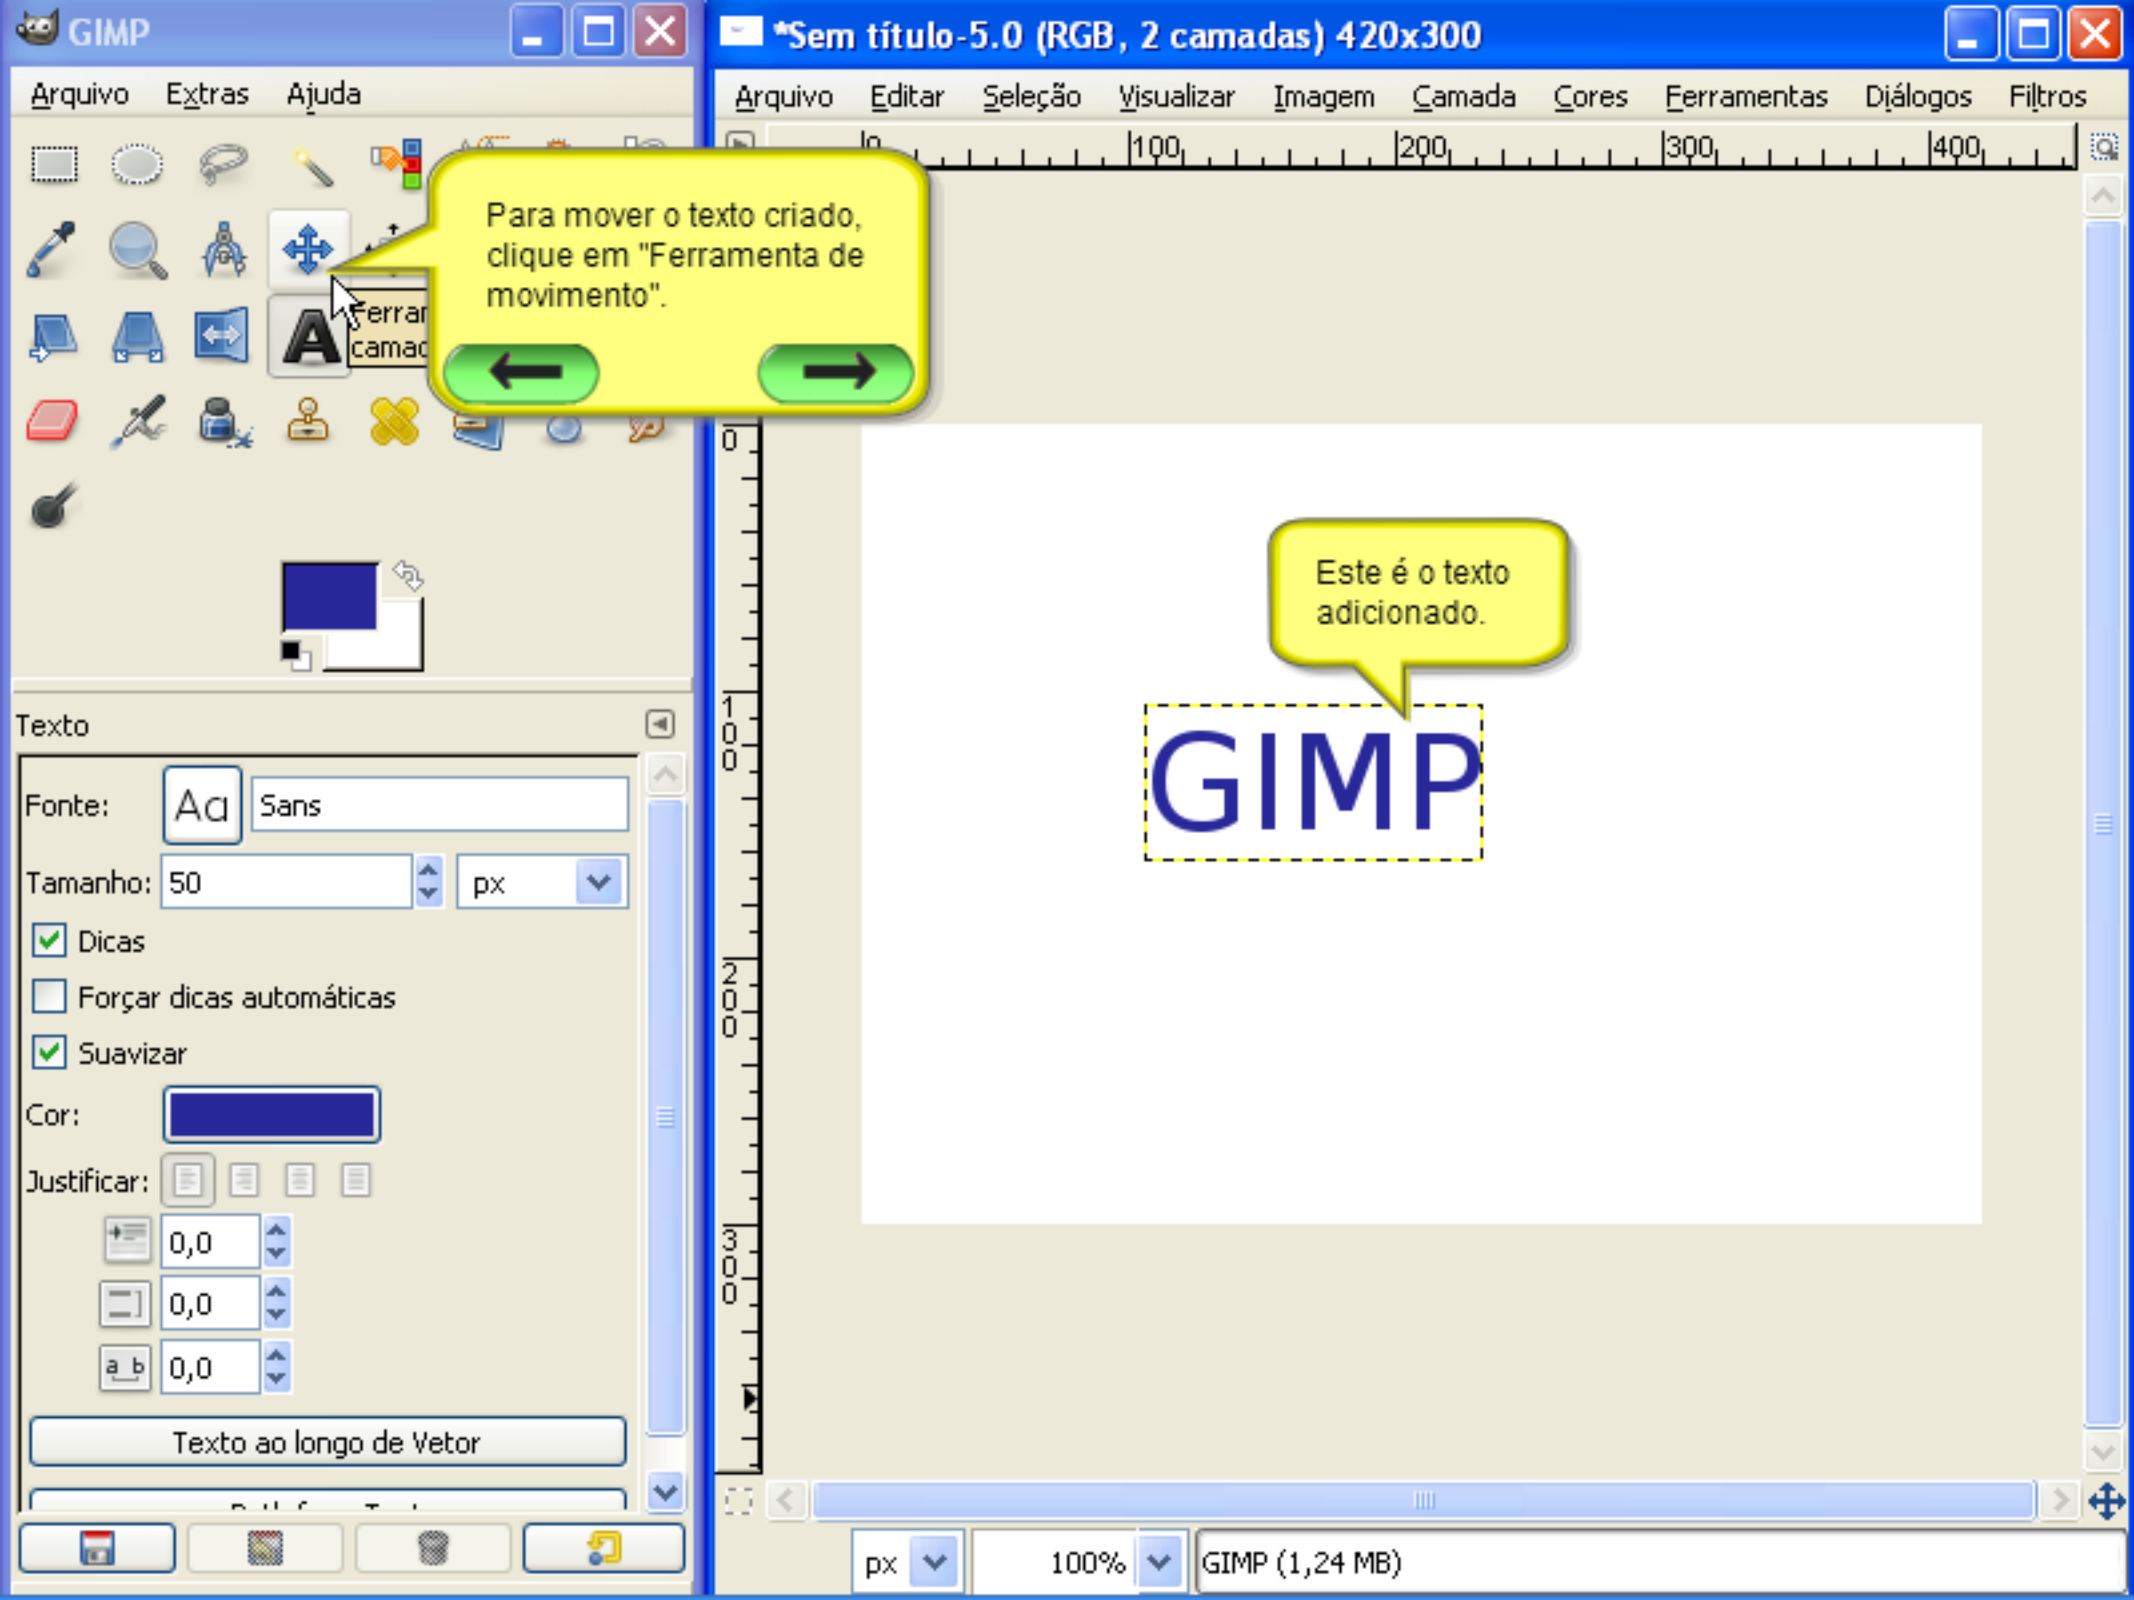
GIMP

Arquivo Extras Ajuda

Para mover o texto criado, clique em "Ferramenta de movimento".

Ferrar
camad

Texto

Fonte: Aa Sans

Tamanho: 50 px

Dicas

Forçar dicas automáticas

Suavizar

Cor:

Justificar:

0,0

0,0

0,0

Texto ao longo de Vetor

*Sem título-5.0 (RGB, 2 camadas) 420x300

Arquivo Editar Seleção Visualizar Imagem Camada Cores Ferramentas Diálogos Filtros

0 100 200 300 400

0

100

200

300

Este é o texto adicionado.

GIMP

px 100% GIMP (1,24 MB)